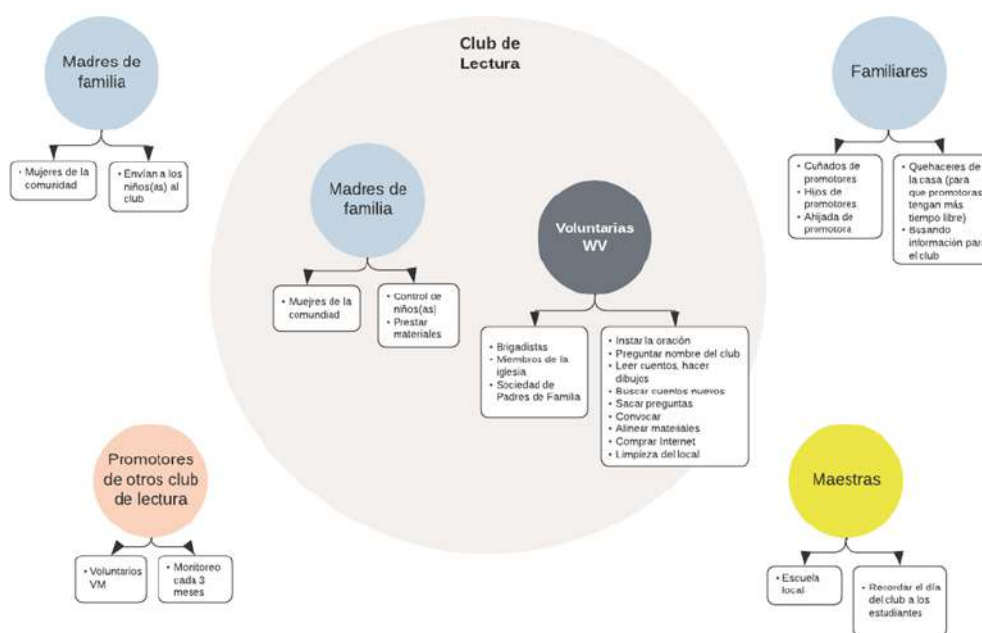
Madres de familia

• Mujeres de la comunidad

• Envían a los niños(as) al club

Club de Lectura

Familiares

• Cuñados de promotores
• Hijos de promotores
• Ahijada de promotora

• Quehaceres de la casa (para que promotoras tengan más tiempo libre)
• Buscando información para el club

Madres de familia

• Muejres de la comunidad

• Control de niños(as)
• Prestar materiales

Voluntarias WV

• Brigadistas
• Miembros de la iglesia
• Sociedad de Padres de Famila

• Instar la oración
• Preguntar nombre del club
• Leer cuentos, hacer dibujos
• Buscar cuentos nuevos
• Sacar preguntas
• Convocar
• Alinear materiales
• Comprar Internet
• Limpieza del local

Promotores de otros club de lectura

• Voluntarios VM

• Monitoreo cada 3 meses

Maestras

• Escuela local

• Recordar el día del club a los estadiantes